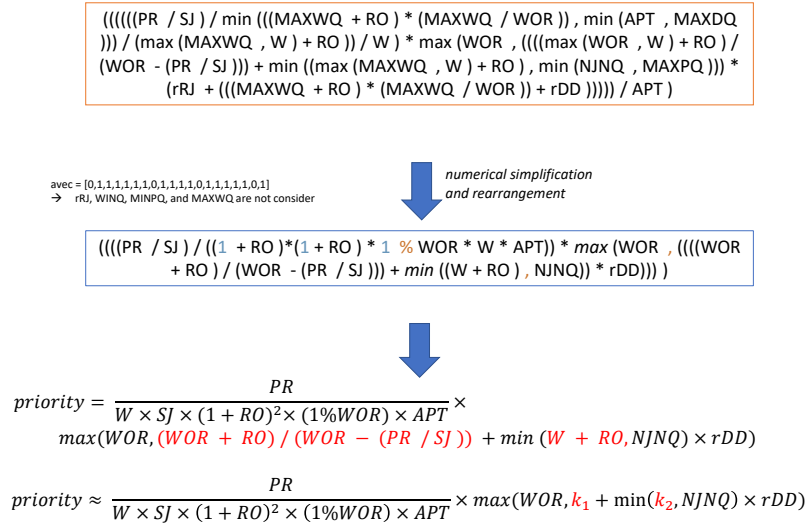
((((((PR / SJ ) / min (((MAXWQ + RO ) * (MAXWQ / WOR )) , min (APT , MAXDQ ))) / (max (MAXWQ , W ) + RO )) / W ) * max (WOR , ((((max (WOR , W ) + RO ) / (WOR - (PR / SJ ))) + min ((max (MAXWQ , W ) + RO ) , min (NJNQ , MAXPQ ))) * (rRJ + (((MAXWQ + RO ) * (MAXWQ / WOR )) + rDD ))))) / APT )

avec = [0,1,1,1,1,1,1,0,1,1,1,1,0,1,1,1,1,1,0,1]
→ rRJ, WINQ, MINPQ, and MAXWQ are not consider

numerical simplification and rearrangement

((((PR / SJ ) / ((1 + RO )*(1 + RO ) * 1 % WOR * W * APT)) * max (WOR , ((((WOR + RO ) / (WOR - (PR / SJ ))) + min ((W + RO ) , NJNQ)) * rDD))) )

$priority = \frac{PR}{W \times SJ \times (1+RO)^2 \times (1\%WOR) \times APT} \times$
$max(WOR, (WOR + RO) / (WOR - (PR / SJ)) + min(W + RO, NJNQ) \times rDD)$

$priority \approx \frac{PR}{W \times SJ \times (1+RO)^2 \times (1\%WOR) \times APT} \times max(WOR, k_1 + \min(k_2, NJNQ) \times rDD)$